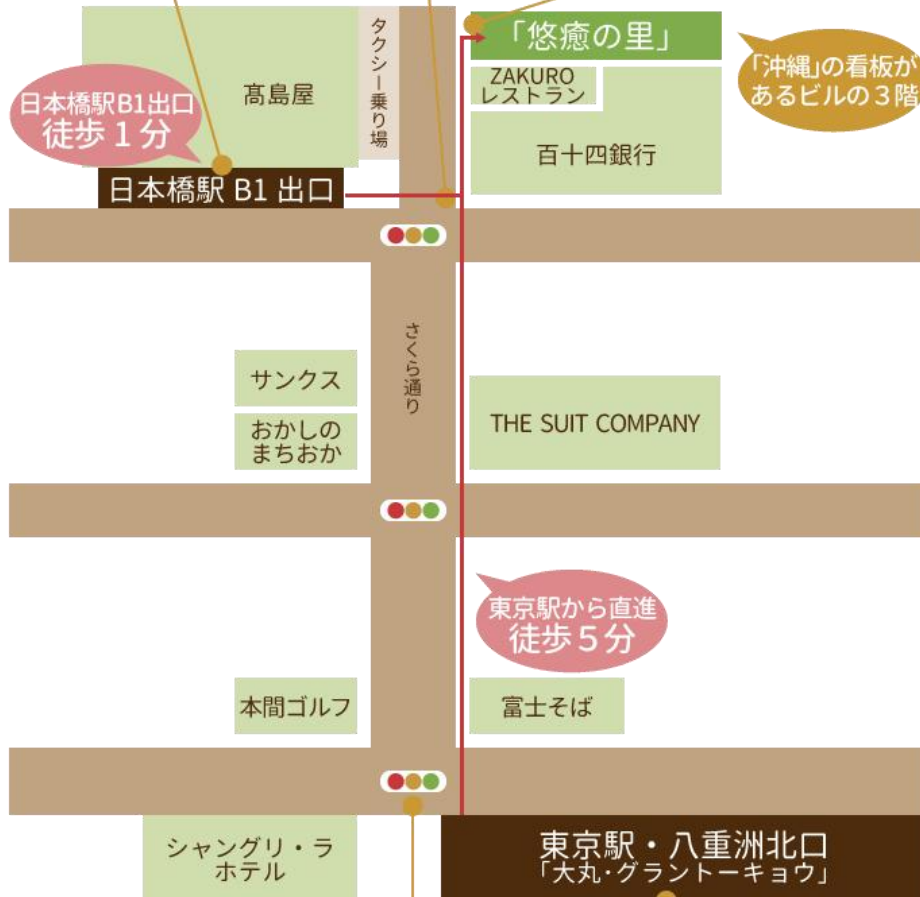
日本橋駅B1出口
徒歩１分

高島屋

タクシー乗り場

「悠癒の里」

ZAKURO
レストラン

「沖縄」の看板が
あるビルの３階

百十四銀行

日本橋駅 B1 出口

さくら通り

サンクス

おかしの
まちおか

THE SUIT COMPANY

東京駅から直進
徒歩５分

本間ゴルフ

富士そば

シャングリ・ラ
ホテル

東京駅・八重洲北口
「大丸・グラントーキョウ」